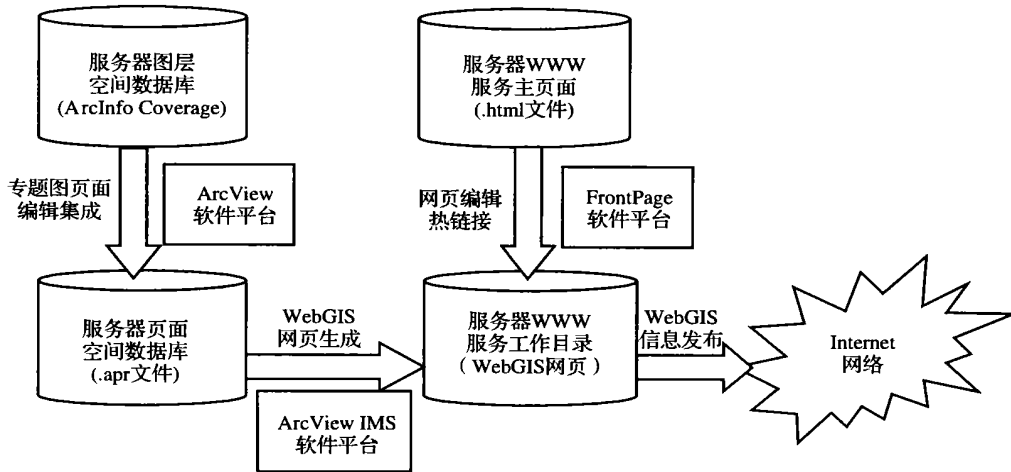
服务器图层
空间数据库
(ArcInfo Coverage)

专题图页面
编辑集成

ArcView
软件平台

服务器页面
空间数据库
(.apr文件)

WebGIS
网页生成

ArcView IMS
软件平台

服务器WWW
服务主页面
(.html文件)

网页编辑
热链接

FrontPage
软件平台

服务器WWW
服务工作目录
(WebGIS网页)

WebGIS
信息发布

Internet
网络